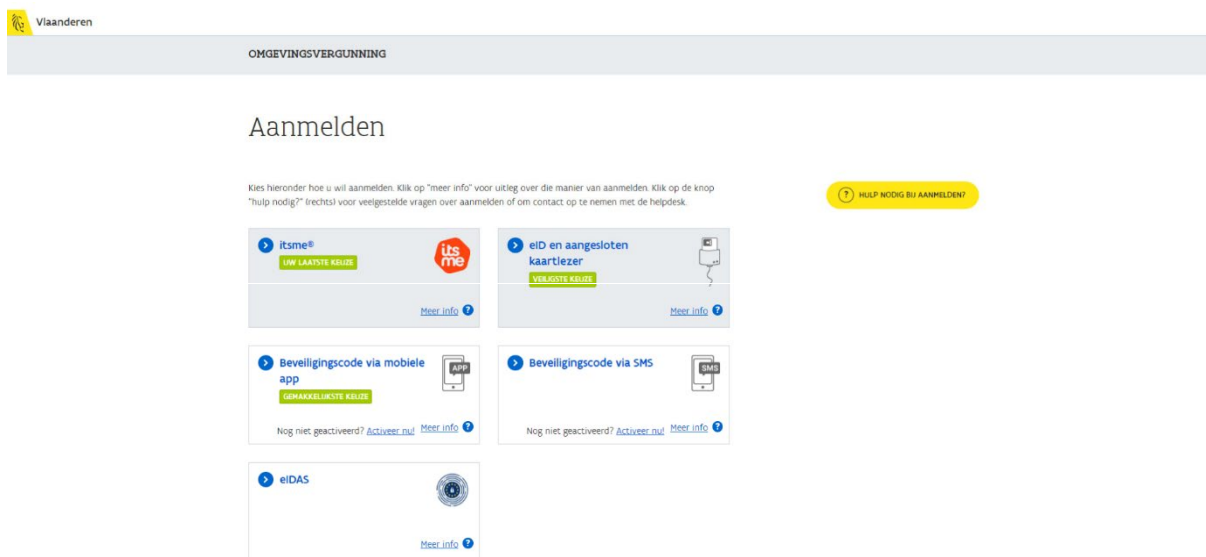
Vlaanderen

OMGEVINGSVERGUNNING

Aanmelden

Kies hieronder hoe u wil aanmelden. Klik op "meer info" voor uitleg over die manier van aanmelden. Klik op de knop "hulp nodig?" (rechts) voor veelgestelde vragen over aanmelden of om contact op te nemen met de helpdesk.

? HULP NODIG BIJ AANMELDEN?

itsme®
UW LAATSTE KEUZE
its me
Meer info ?

eID en aangesloten kaartlezer
VEILIGSTE KEUZE
Meer info ?

Beveiligingscode via mobiele app
APP
GEMAKKELIJKSTE KEUZE
Nog niet geactiveerd? Activeer nu! Meer info ?

Beveiligingscode via SMS
SMS
Nog niet geactiveerd? Activeer nu! Meer info ?

eIDAS
Meer info ?